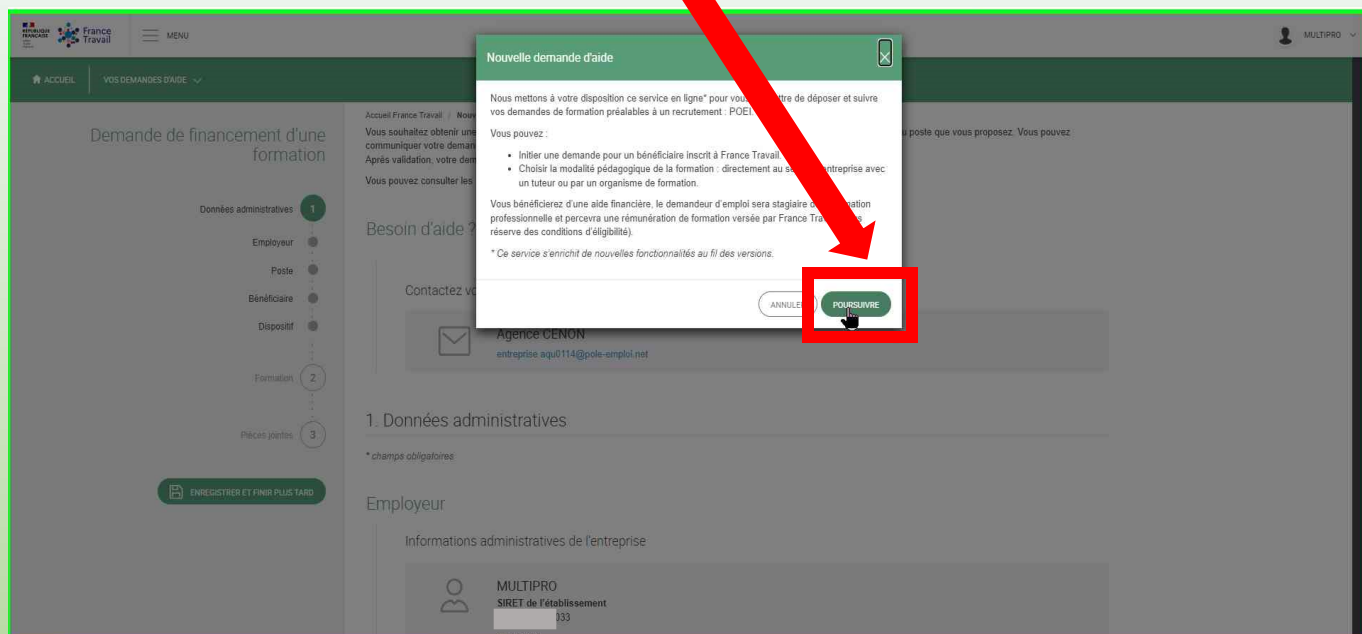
RÉPUBLIQUE FRANÇAISE France Travail MENU

MULTIPRO

ACCUEIL VOS DEMANDES D'AIDE

Demande de financement d'une formation

Données administratives 1
Employeur
Poste
Bénéficiaire
Dispositif
Formation 2
Pièces jointes 3

ENREGISTRER ET FINIR PLUS TARD

Accueil France Travail / Nouv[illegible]

Vous souhaitez obtenir une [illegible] u poste que vous proposez. Vous pouvez communiquer votre demar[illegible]
Après validation, votre dem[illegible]

Vous pouvez consulter les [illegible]

Nouvelle demande d'aide

Nous mettons à votre disposition ce service en ligne* pour vous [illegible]ttre de déposer et suivre vos demandes de formation préalables à un recrutement : POEI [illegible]

Vous pouvez :

• Initier une demande pour un bénéficiaire inscrit à France Travail.
• Choisir la modalité pédagogique de la formation : directement au se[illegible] entreprise avec un tuteur ou par un organisme de formation.

Vous bénéficierez d'une aide financière, le demandeur d'emploi sera stagiaire d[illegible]mation professionnelle et percevra une rémunération de formation versée par France Trav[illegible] réserve des conditions d'éligibilité).

* Ce service s'enrichit de nouvelles fonctionnalités au fil des versions.

ANNULE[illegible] POURSUIVRE

Besoin d'aide ?

Contactez vo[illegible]

Agence CENON
entreprise.aqu0114@pole-emploi.net

1. Données administratives

* champs obligatoires

Employeur

Informations administratives de l'entreprise

MULTIPRO
SIRET de l'établissement
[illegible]033